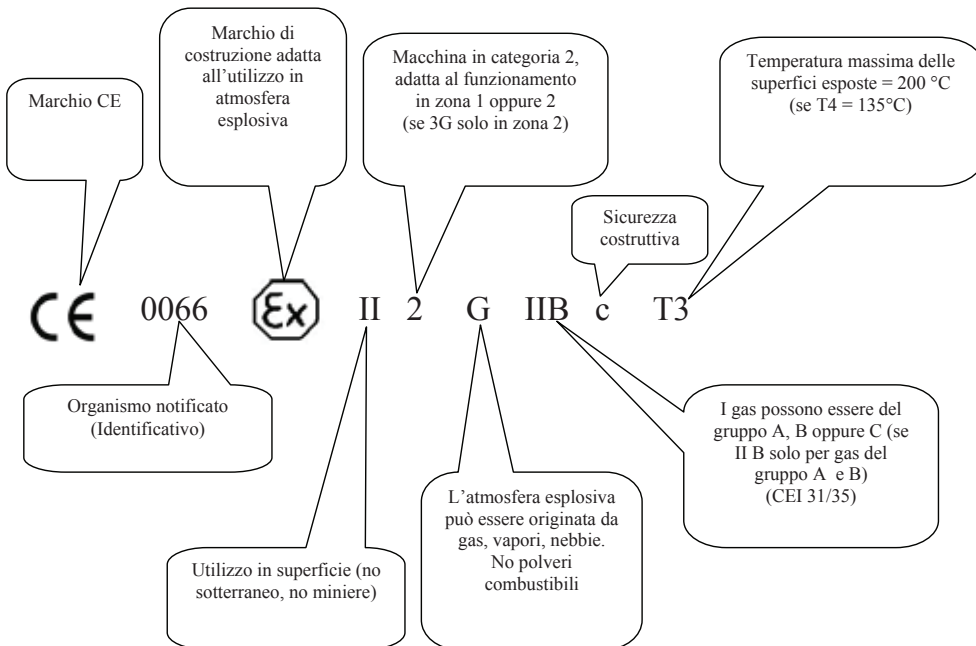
Marchio CE

Marchio di costruzione adatta all'utilizzo in atmosfera esplosiva

Macchina in categoria 2, adatta al funzionamento in zona 1 oppure 2 (se 3G solo in zona 2)

Temperatura massima delle superfici esposte = 200 °C (se T4 = 135°C)

Sicurezza costruttiva

CE 0066 Ex II 2 G IIB c T3

Organismo notificato (Identificativo)

I gas possono essere del gruppo A, B oppure C (se II B solo per gas del gruppo A e B) (CEI 31/35)

L'atmosfera esplosiva può essere originata da gas, vapori, nebbie. No polveri combustibili

Utilizzo in superficie (no sotterraneo, no miniere)